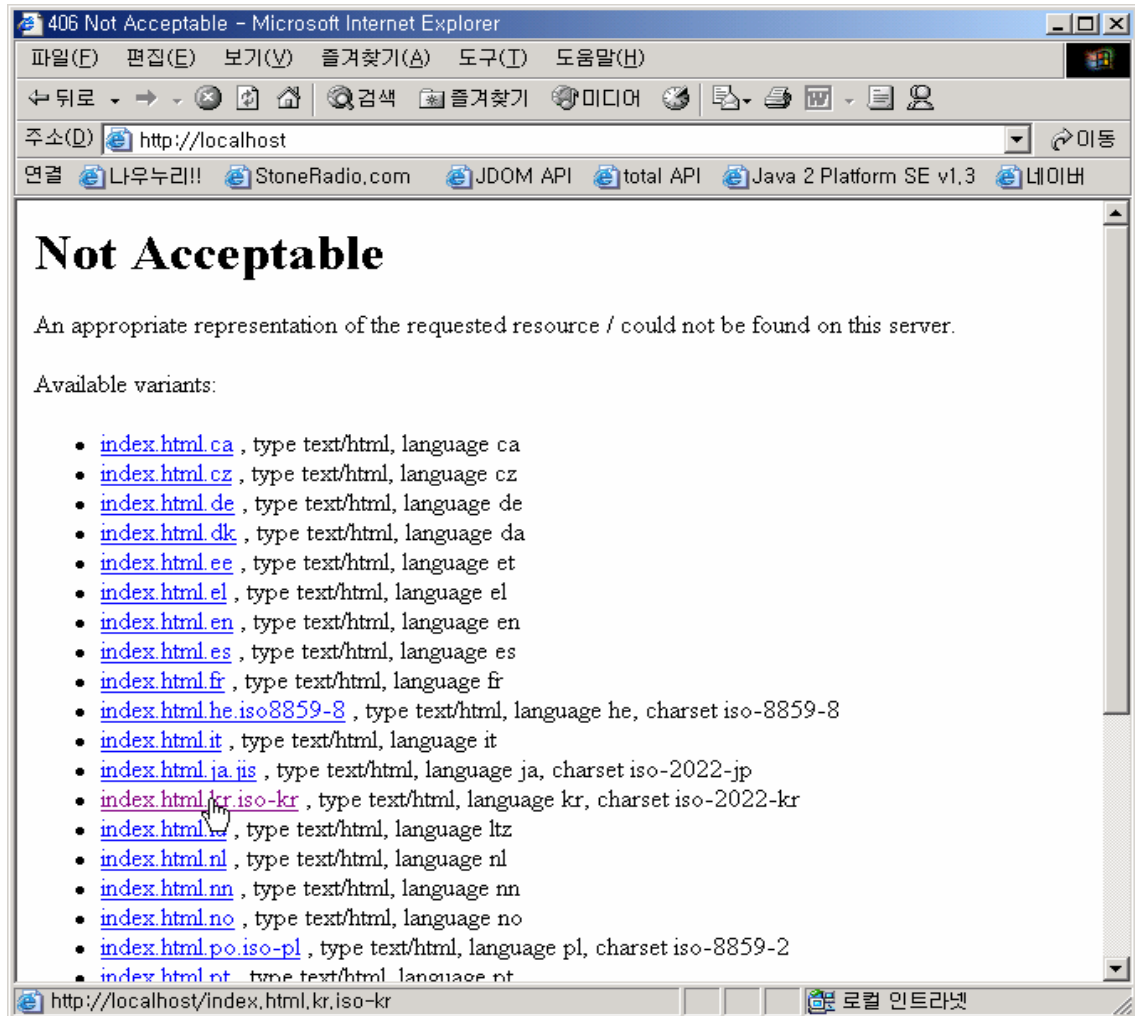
406 Not Acceptable - Microsoft Internet Explorer

파일(F) 편집(E) 보기(V) 즐겨찾기(A) 도구(T) 도움말(H)

뒤로 검색 즐겨찾기 미디어

주소(D) http://localhost 이동

연결 나우누리!! StoneRadio.com JDOM API total API Java 2 Platform SE v1.3 네이버

# Not Acceptable

An appropriate representation of the requested resource / could not be found on this server.

Available variants:

- index.html.ca , type text/html, language ca
- index.html.cz , type text/html, language cz
- index.html.de , type text/html, language de
- index.html.dk , type text/html, language da
- index.html.ee , type text/html, language et
- index.html.el , type text/html, language el
- index.html.en , type text/html, language en
- index.html.es , type text/html, language es
- index.html.fr , type text/html, language fr
- index.html.he.iso8859-8 , type text/html, language he, charset iso-8859-8
- index.html.it , type text/html, language it
- index.html.ja.jis , type text/html, language ja, charset iso-2022-jp
- index.html.kr.iso-kr , type text/html, language kr, charset iso-2022-kr
- index.html.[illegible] , type text/html, language ltz
- index.html.nl , type text/html, language nl
- index.html.nn , type text/html, language nn
- index.html.no , type text/html, language no
- index.html.po.iso-pl , type text/html, language pl, charset iso-8859-2
- index.html.pt , type text/html, language pt

http://localhost/index.html.kr.iso-kr 로컬 인트라넷